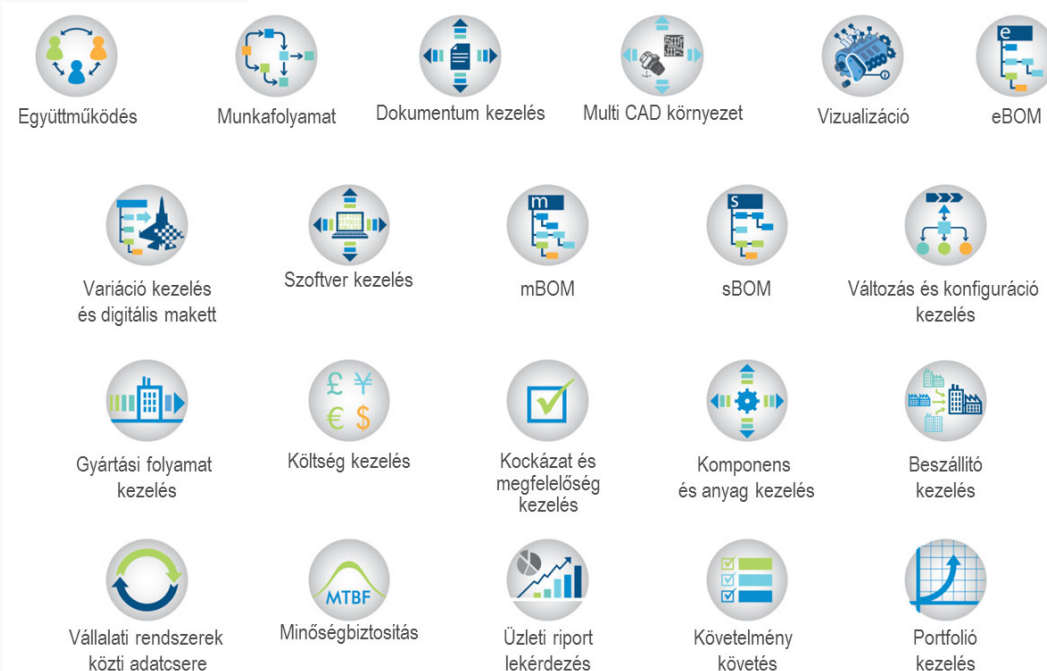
Együttműködés

Munkafolyamat

Dokumentum kezelés

Multi CAD környezet

Vizualizáció

eBOM

Variáció kezelés és digitális makett

Szoftver kezelés

mBOM

sBOM

Változás és konfiguráció kezelés

Gyártási folyamat kezelés

£ ¥ € $

Költség kezelés

Kockázat és megfelelőség kezelés

Komponens és anyag kezelés

Beszállító kezelés

Vállalati rendszerek közti adatcsere

MTBF

Minőségbiztosítás

Üzleti riport lekérdezés

Követelmény követés

Portfolió kezelés